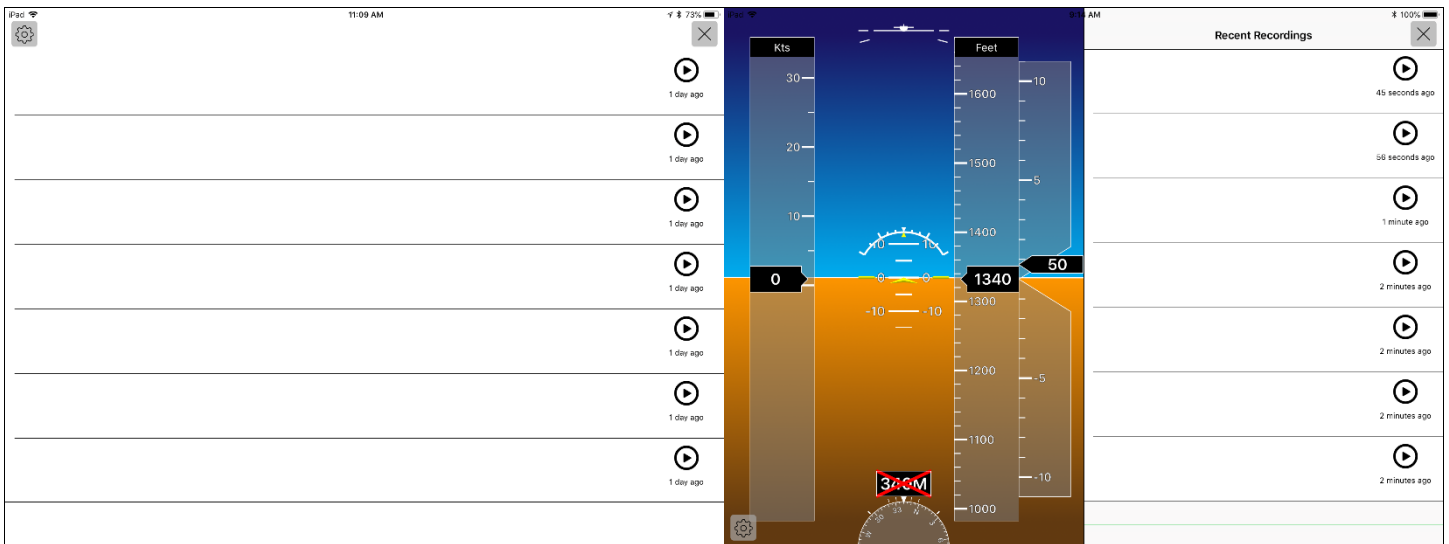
iPad 11:09 AM 73%

1 day ago

1 day ago

1 day ago

1 day ago

1 day ago

1 day ago

1 day ago

iPad

Kts

30

20

10

0

Feet

1600

1500

1400

1340

1300

1200

1100

1000

10

5

50

-5

-10

10 10

0 0

-10 -10

340M

AM 100%

Recent Recordings

45 seconds ago

56 seconds ago

1 minute ago

2 minutes ago

2 minutes ago

2 minutes ago

2 minutes ago